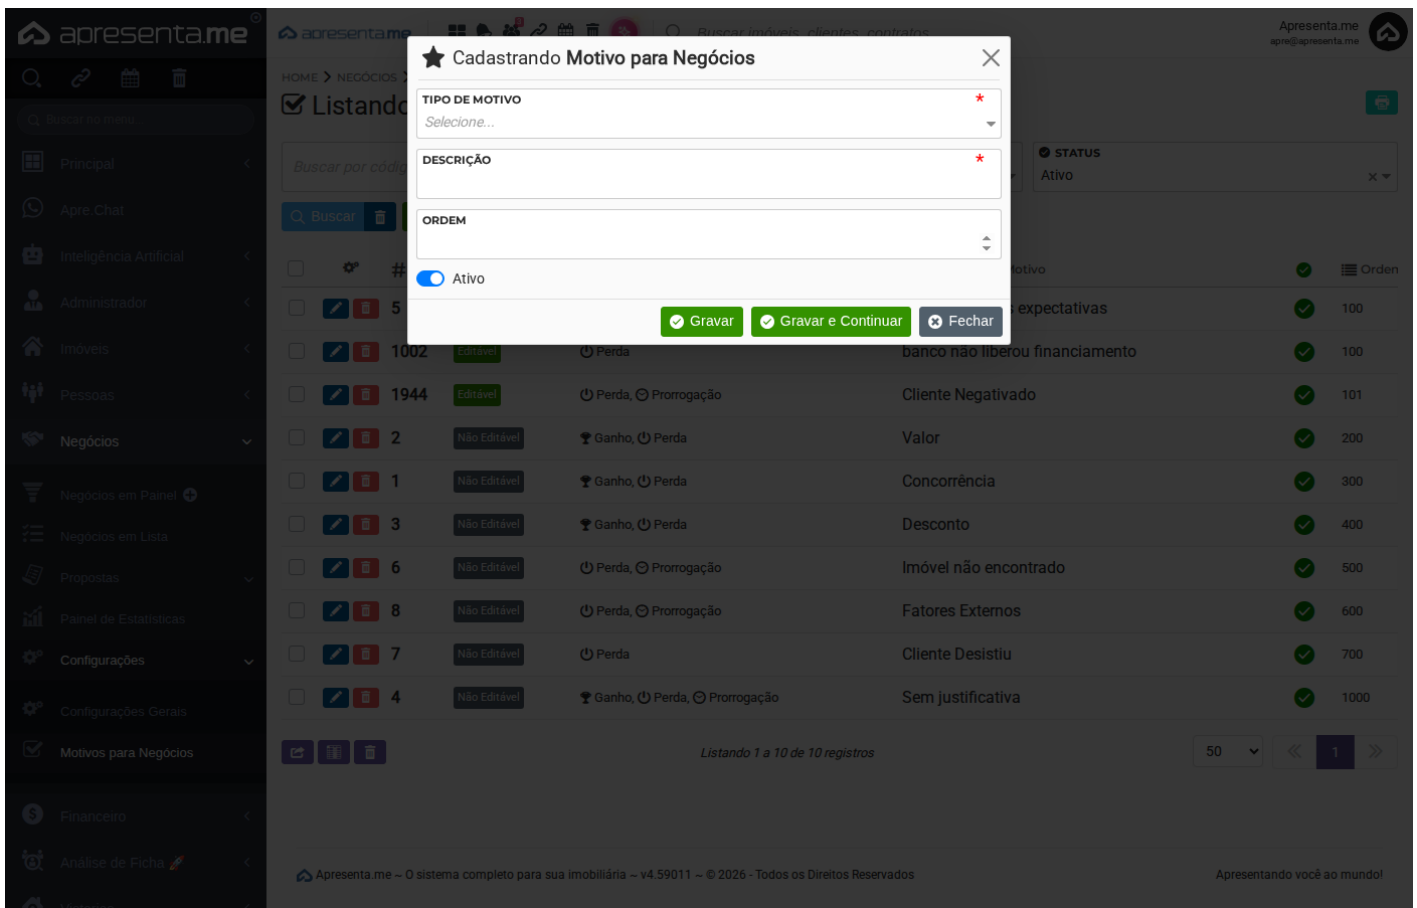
apresenta.me

Buscar no menu...

Principal
Apre Chat
Inteligência Artificial
Administrador
Imóveis
Pessoas
Negócios
Negócios em Painel
Negócios em Lista
Propostas
Painel de Estatísticas
Configurações
Configurações Gerais
Motivos para Negócios
Financeiro
Análise de Ficha

apresenta.me
Buscar imóveis, clientes, contratos...
Apresenta.me
apre@apresenta.me

HOME > NEGÓCIOS >
Listando

Buscar por códig
STATUS
Ativo

Buscar

# Motivo Orden

Cadastrando Motivo para Negócios
TIPO DE MOTIVO *
Selecione...
DESCRIÇÃO *
ORDEM
Ativo
Gravar Gravar e Continuar Fechar

| # | | | Motivo | Orden |
|---|---|---|---|---|
| 5 | | | expectativas | 100 |
| 1002 | Editável | Perda | banco não liberou financiamento | 100 |
| 1944 | Editável | Perda, Prorrogação | Cliente Negativado | 101 |
| 2 | Não Editável | Ganho, Perda | Valor | 200 |
| 1 | Não Editável | Ganho, Perda | Concorrência | 300 |
| 3 | Não Editável | Ganho, Perda | Desconto | 400 |
| 6 | Não Editável | Perda, Prorrogação | Imóvel não encontrado | 500 |
| 8 | Não Editável | Perda, Prorrogação | Fatores Externos | 600 |
| 7 | Não Editável | Perda | Cliente Desistiu | 700 |
| 4 | Não Editável | Ganho, Perda, Prorrogação | Sem justificativa | 1000 |

Listando 1 a 10 de 10 registros
50
1

Apresenta.me ~ O sistema completo para sua imobiliária ~ v4.59011 ~ © 2026 - Todos os Direitos Reservados
Apresentando você ao mundo!